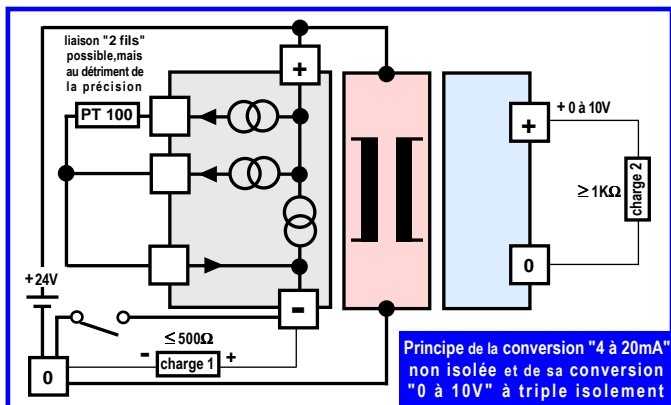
liaison "2 fils" possible,mais au détriment de la précision

PT 100

+

+ 0 à 10V

+

≥ 1KΩ

charge 2

0

+ 24V

-

≤ 500Ω

- charge 1 +

0

Principe de la conversion "4 à 20mA" non isolée et de sa conversion "0 à 10V" à triple isolement